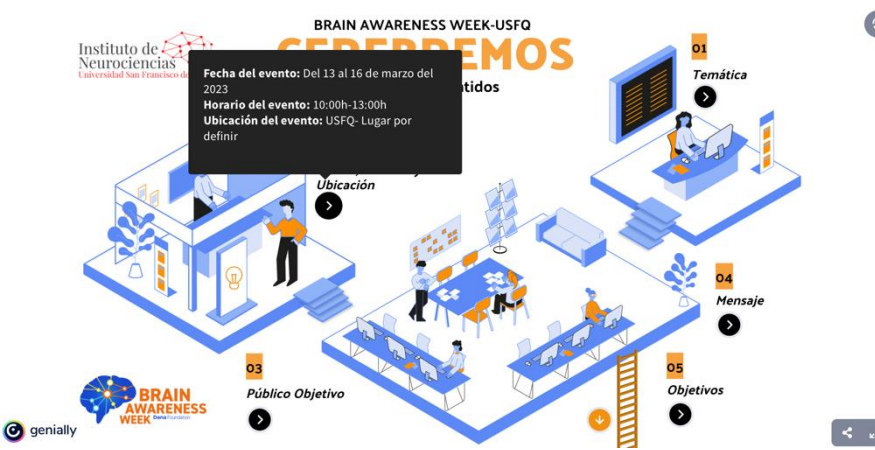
BRAIN AWARENESS WEEK-USFQ

CEREBREMOS

Instituto de Neurociencias
Universidad San Francisco de

Fecha del evento: Del 13 al 16 de marzo del 2023
Horario del evento: 10:00h-13:00h
Ubicación del evento: USFQ- Lugar por definir

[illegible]tidos

01
Temática

Ubicación

04
Mensaje

03
Público Objetivo

05
Objetivos

BRAIN AWARENESS WEEK Dana Foundation

genially